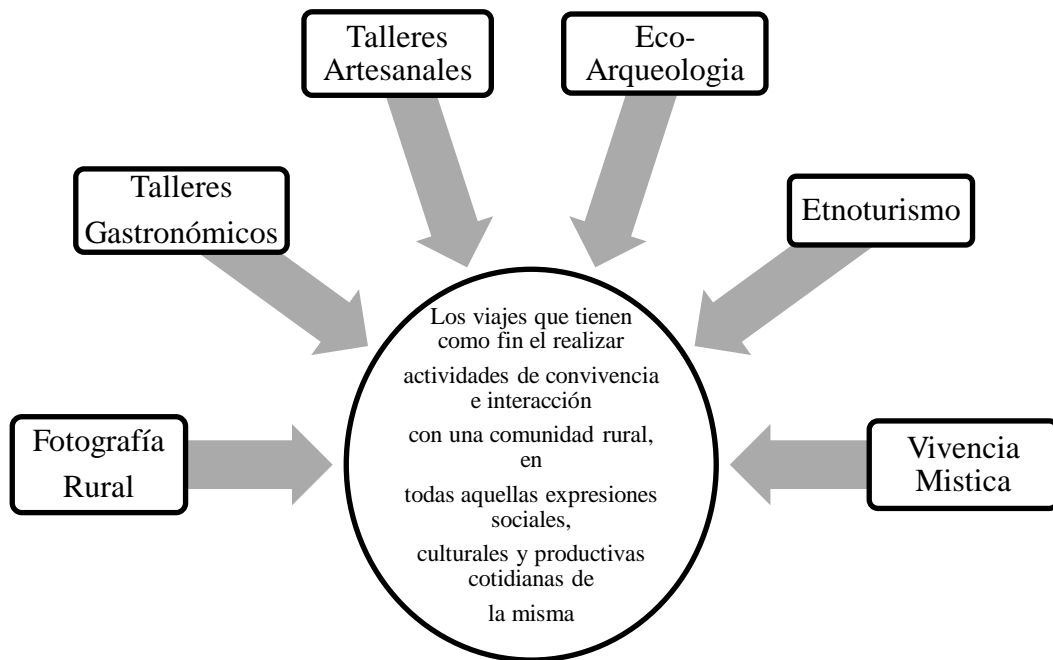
Talleres Artesanales

Eco-Arqueologia

Talleres Gastronómicos

Etnoturismo

Los viajes que tienen como fin el realizar actividades de convivencia e interacción con una comunidad rural, en todas aquellas expresiones sociales, culturales y productivas cotidianas de la misma

Fotografía Rural

Vivencia Mistica